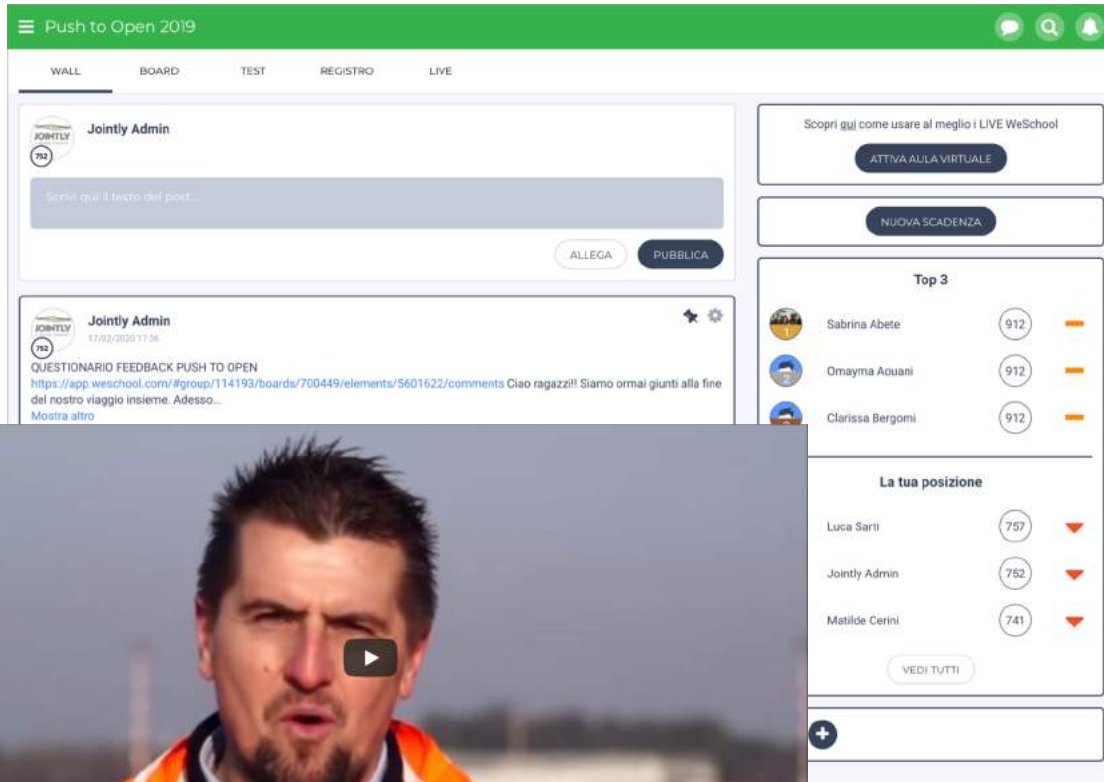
Push to Open 2019

WALL BOARD TEST REGISTRO LIVE

JOINTLY
752
Jointly Admin

Scrivi qui il testo del post...

ALLEGA PUBBLICA

JOINTLY
752
Jointly Admin
17/02/2020 17:36
QUESTIONARIO FEEDBACK PUSH TO OPEN
https://app.weschool.com/#group/114193/boards/700449/elements/5601622/comments Ciao ragazzi!! Siamo ormai giunti alla fine del nostro viaggio insieme. Adesso...
Mostra altro

Scopri qui come usare al meglio i LIVE WeSchool
ATTIVA AULA VIRTUALE

NUOVA SCADENZA

Top 3
1 Sabrina Abete 912
2 Omayma Aouani 912
3 Clarissa Bergomi 912

La tua posizione
Luca Sarti 757
Jointly Admin 752
Matilde Cerini 741

VEDI TUTTI